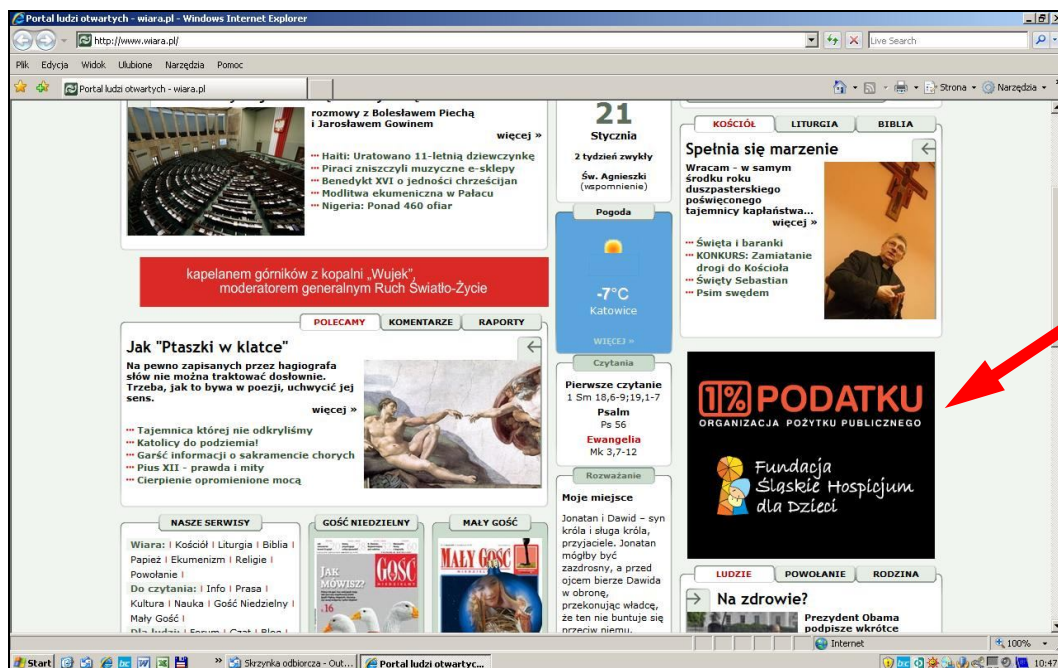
Portal ludzi otwartych - wiara.pl - Windows Internet Explorer

http://www.wiara.pl/

Live Search

Plik Edycja Widok Ulubione Narzędzia Pomoc

Portal ludzi otwartych - wiara.pl

Strona Narzędzia

rozmowy z Bolesławem Piechą i Jarosławem Gowinem

więcej »

Haiti: Uratowano 11-letnią dziewczynkę
Piraci zniszczyli muzyczne e-sklepy
Benedykt XVI o jedności chrześcijan
Modlitwa ekumeniczna w Pałacu
Nigeria: Ponad 460 ofiar

kapelanem górników z kopalni „Wujek", moderatorem generalnym Ruch Światło-Życie

21
Stycznia
2 tydzień zwykły
Św. Agnieszki (wspomnienie)

Pogoda

-7°C
Katowice

WIĘCEJ »

KOŚCIÓŁ LITURGIA BIBLIA

Spełnia się marzenie

Wracam - w samym środku roku duszpasterskiego poświęconego tajemnicy kapłaństwa...

więcej »

Święta i baranki
KONKURS: Zamiatanie drogi do Kościoła
Święty Sebastian
Psim swędem

POLECAMY KOMENTARZE RAPORTY

Jak "Ptaszki w klatce"

Na pewno zapisanych przez hagiografa słów nie można traktować dosłownie. Trzeba, jak to bywa w poezji, uchwycić jej sens.

więcej »

Tajemnica której nie odkryliśmy
Katolicy do podziemia!
Garść informacji o sakramencie chorych
Pius XII - prawda i mity
Cierpienie opromienione mocą

Czytania

Pierwsze czytanie
1 Sm 18,6-9;19,1-7
Psalm
Ps 56
Ewangelia
Mk 3,7-12

Rozważanie

Moje miejsce

Jonatan i Dawid – syn króla i sługa króla, przyjaciele. Jonatan mógłby być zazdrosny, a przed ojcem bierze Dawida w obronę, przekonując władcę, że ten nie buntuje się przeciw niemu.

1% PODATKU
ORGANIZACJA POŻYTKU PUBLICZNEGO
Fundacja Śląskie Hospicjum dla Dzieci

NASZE SERWISY

Wiara: | Kościół | Liturgia | Biblia | Papież | Ekumenizm | Religie | Powołanie |
Do czytania: | Info | Prasa | Kultura | Nauka | Gość Niedzielny | Mały Gość |
Dla ludzi: | Forum | Czat | Blog |

GOŚĆ NIEDZIELNY

JAK MÓWISZ? GOŚĆ 16

MAŁY GOŚĆ

MAŁY GOŚĆ

LUDZIE POWOŁANIE RODZINA

Na zdrowie?

Prezydent Obama podpisze wkrótce

Internet
100%

Start
Skrzynka odbiorcza - Out...
Portal ludzi otwartyc...
10:47